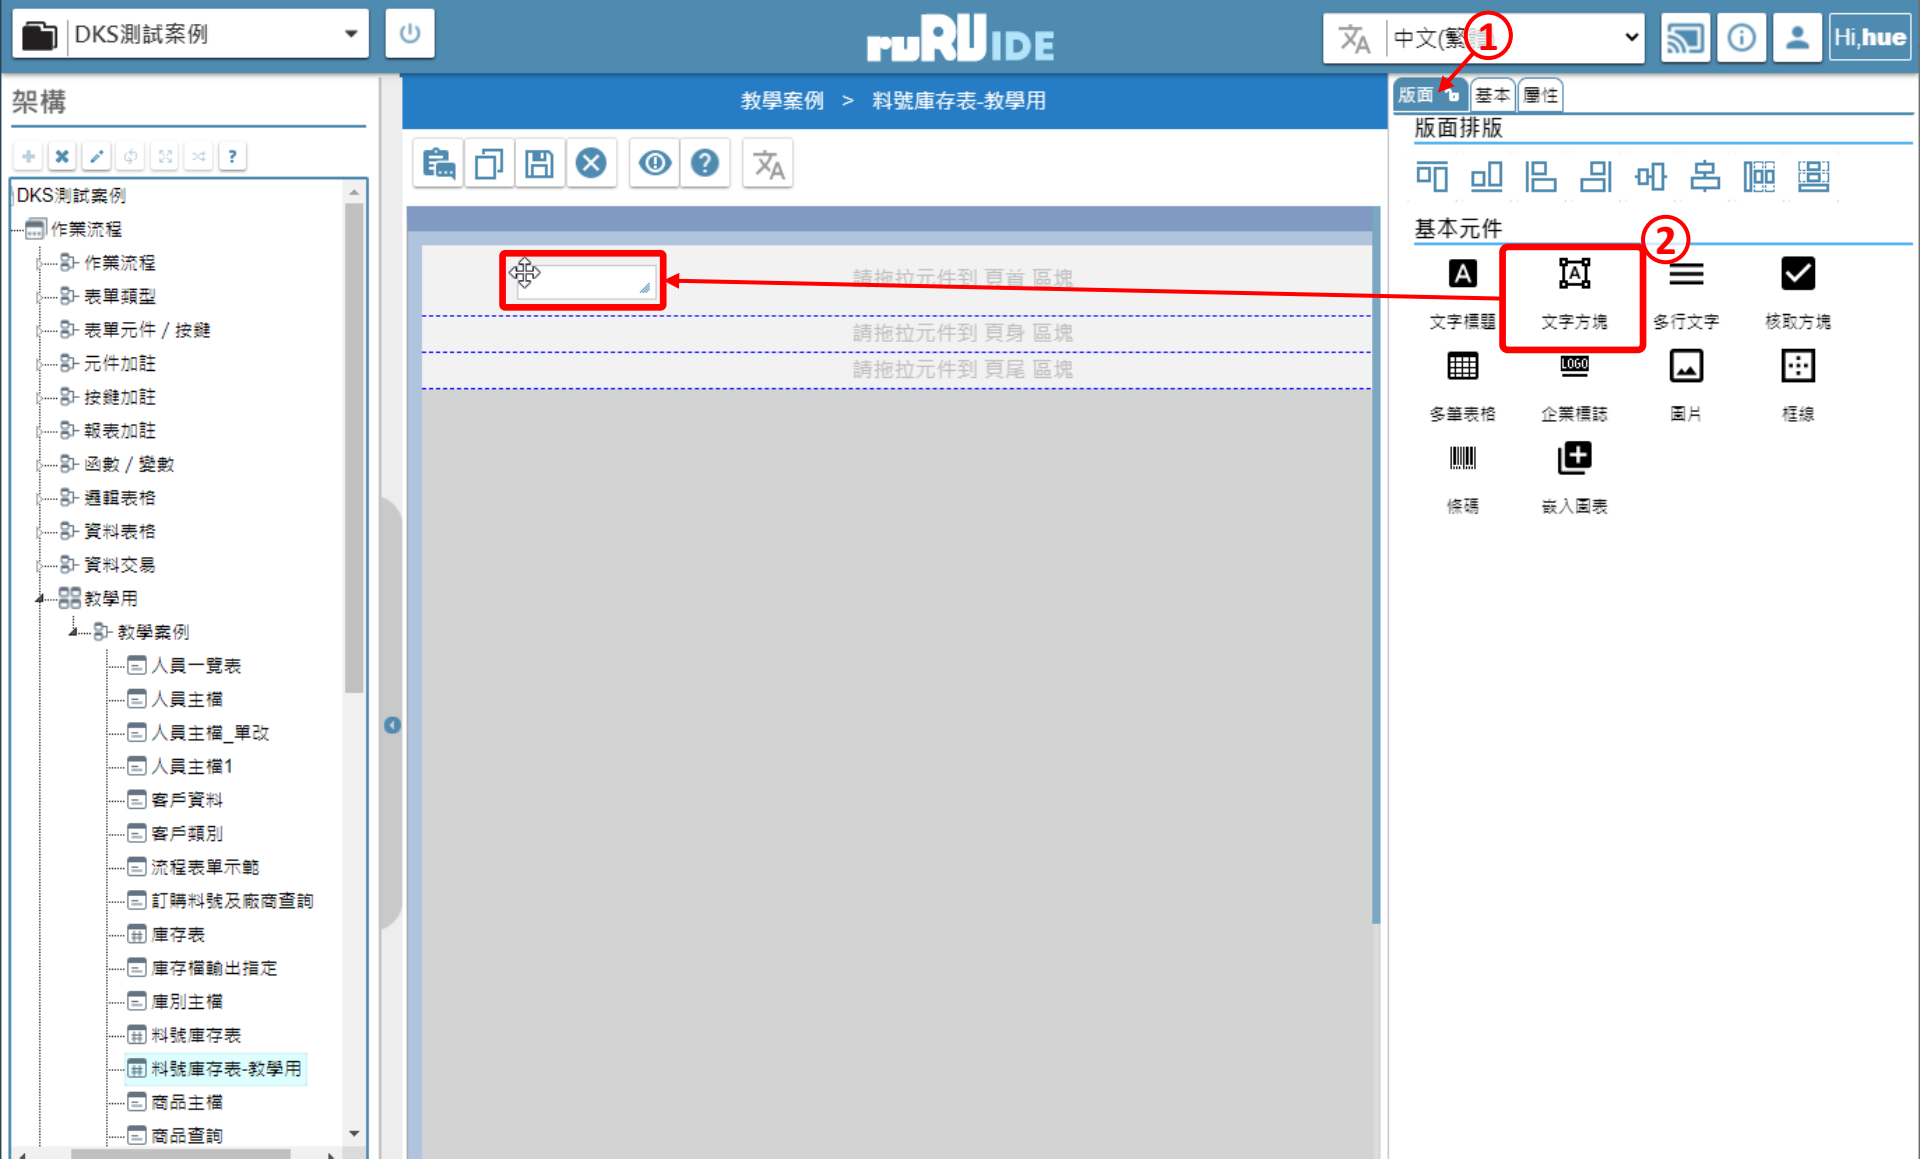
DKS測試案例

ruRUIDE

中文(繁體)

①

Hi,hue

架構

DKS測試案例
作業流程
作業流程
表單類型
表單元件 / 按鍵
元件加註
按鍵加註
報表加註
函數 / 變數
邏輯表格
資料表格
資料交易
教學用
教學案例
人員一覽表
人員主檔
人員主檔_單改
人員主檔1
客戶資料
客戶類別
流程表單示範
訂購料號及廠商查詢
庫存表
庫存檔輸出指定
庫別主檔
料號庫存表
料號庫存表-教學用
商品主檔
商品查詢

教學案例 > 料號庫存表-教學用

請拖拉元件到 頁首 區塊
請拖拉元件到 頁身 區塊
請拖拉元件到 頁尾 區塊

版面 基本 屬性

版面排版

基本元件

②

文字標題
文字方塊
多行文字
核取方塊
多筆表格
企業標誌
圖片
框線
條碼
嵌入圖表

LOGO